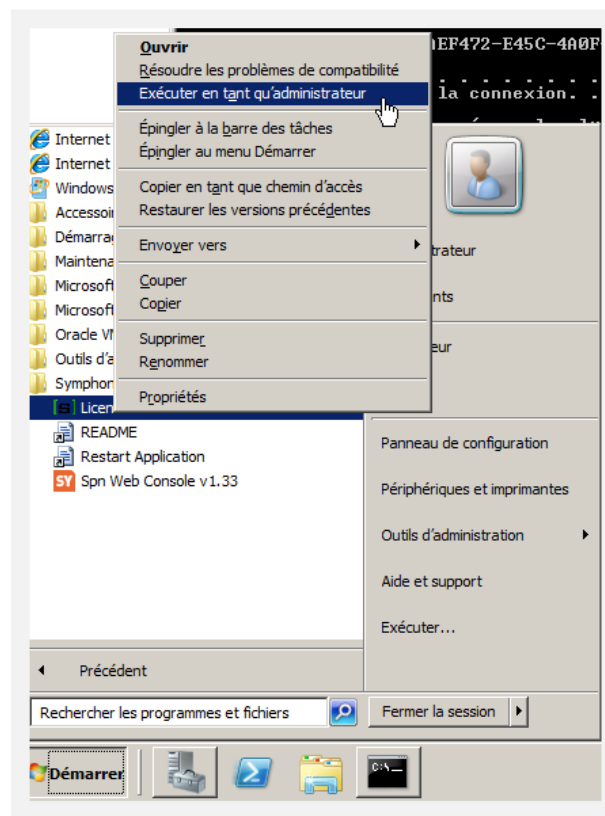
Ouvrir
Résoudre les problèmes de compatibilité
Exécuter en tant qu'administrateur
Épingler à la barre des tâches
Épingler au menu Démarrer
Copier en tant que chemin d'accès
Restaurer les versions précédentes
Envoyer vers
Couper
Copier
Supprimer
Renommer
Propriétés

EF472-E45C-4A0F
la connexion. .

Internet
Internet
Windows
Accessoir
Démarrag
Maintena
Microsoft
Microsoft
Oracle VI
Outils d'a
Symphor
Licen
README
Restart Application
Spn Web Console v1.33

trateur
nts
eur

Panneau de configuration
Périphériques et imprimantes
Outils d'administration
Aide et support
Exécuter...

Précédent
Rechercher les programmes et fichiers
Fermer la session
Démarrer